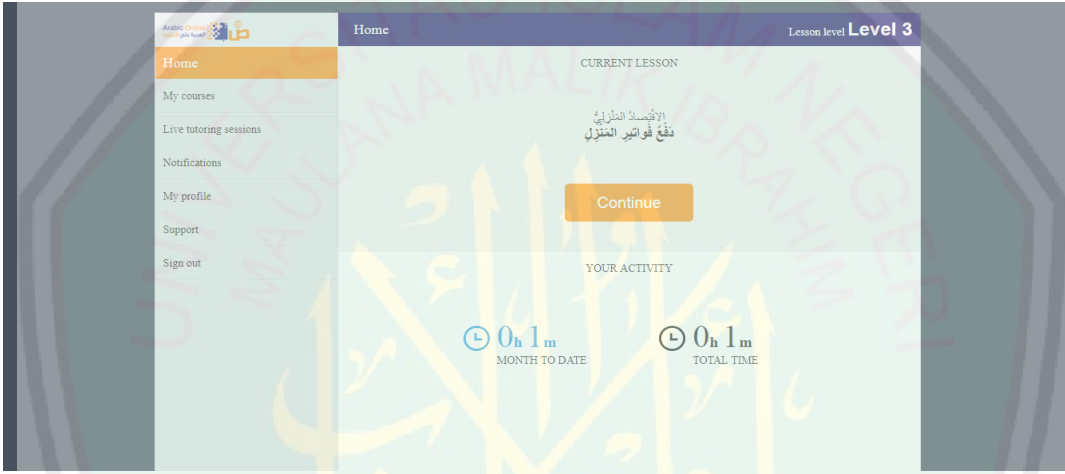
Arabic Online
العربية على الإنترنت

Home

My courses

Live tutoring sessions

Notifications

My profile

Support

Sign out

Home

Lesson level Level 3

CURRENT LESSON

الاقْتِصادُ المَنْزِليُّ
دَفْعُ فَواتيرِ المَنْزِلِ

Continue

YOUR ACTIVITY

0h 1m
MONTH TO DATE

0h 1m
TOTAL TIME

UNIVERSITAS ISLAM NEGERI MAULANA MALIK IBRAHIM